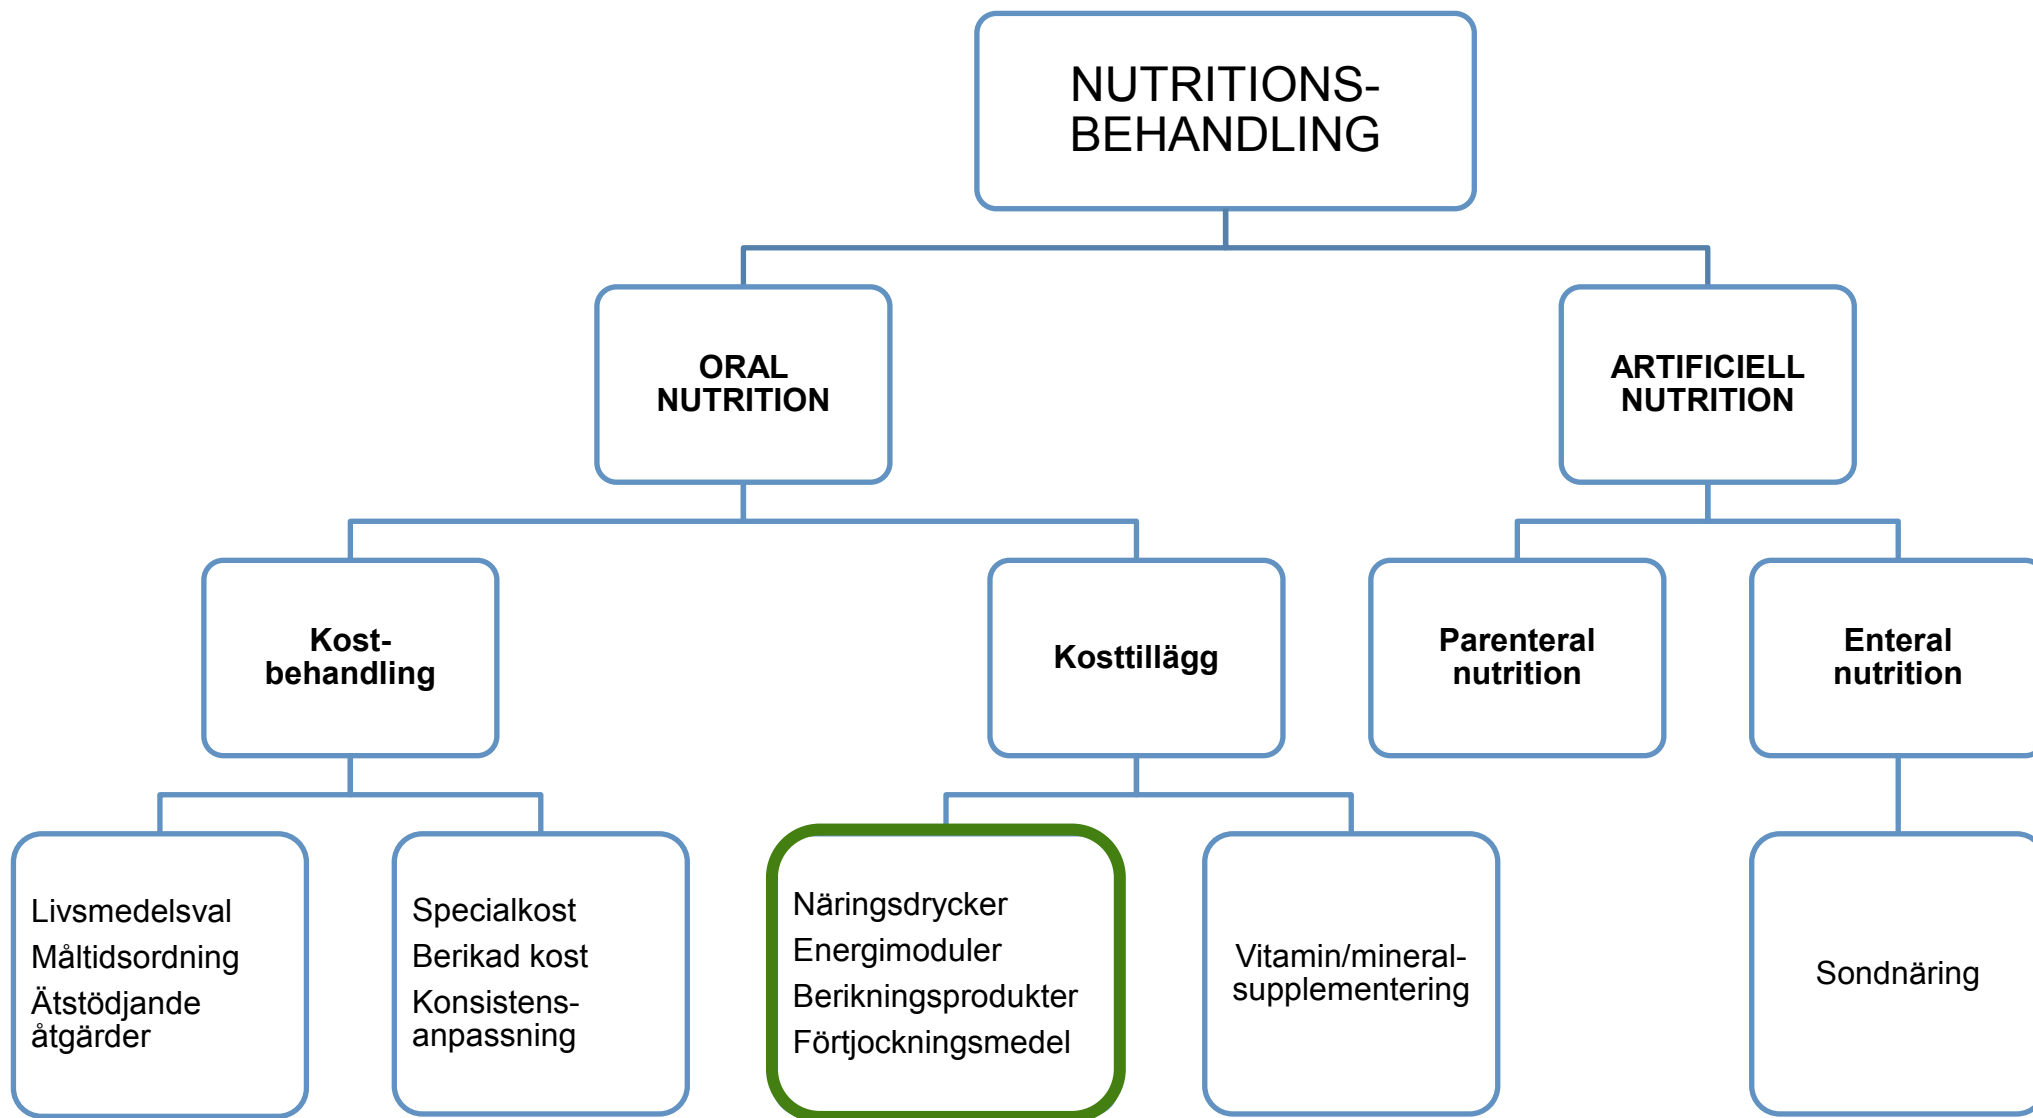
NUTRITIONS-BEHANDLING

ORAL NUTRITION

ARTIFICIELL NUTRITION

Kost-behandling

Kosttillägg

Parenteral nutrition

Enteral nutrition

Livsmedelsval
Måltidsordning
Ätstödjande åtgärder

Specialkost
Berikad kost
Konsistens-anpassning

Näringsdrycker
Energimoduler
Berikningsprodukter
Förtjockningsmedel

Vitamin/mineral-supplementering

Sondnäring